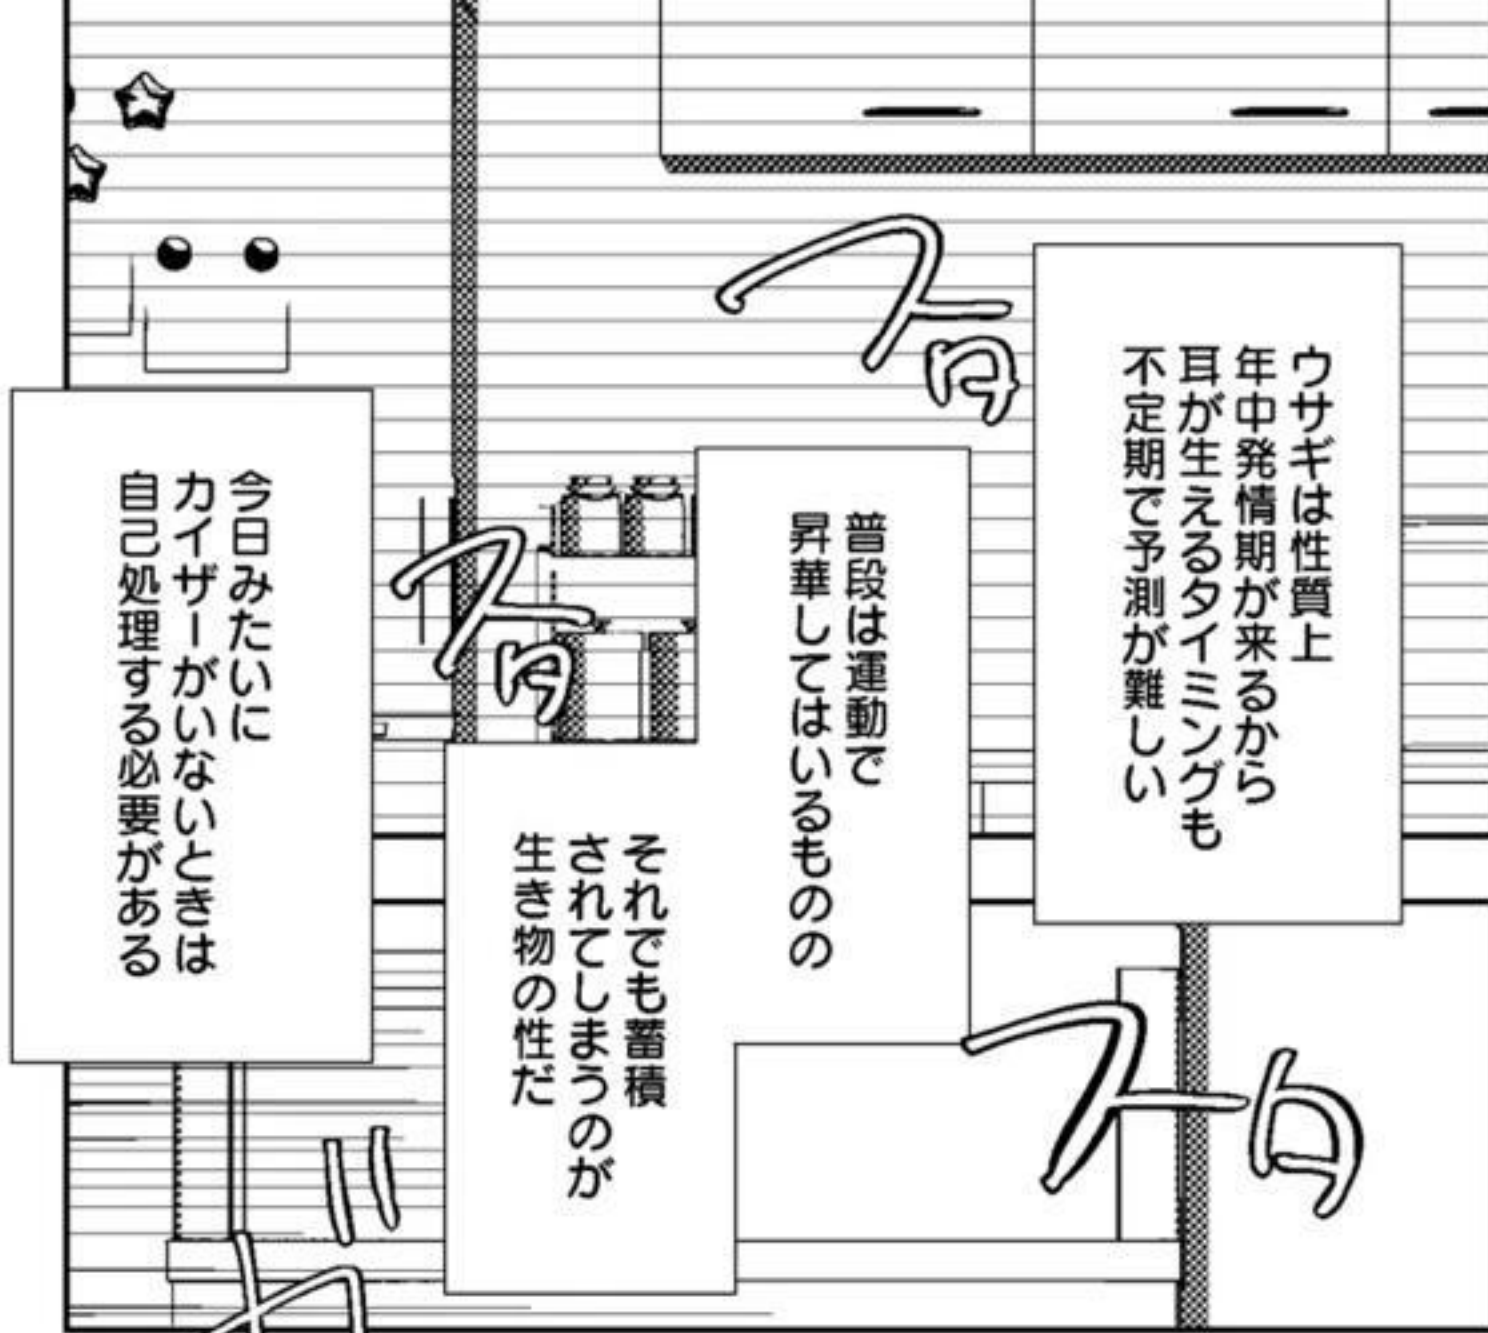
ウサギは性質上
年中発情期が来るから
耳が生えるタイミングも
不定期で予測が難しい

スゥ

普段は運動で
昇華してはいるものの

スゥ

それでも蓄積
されてしまうのが
生き物の性だ

今日みたいに
カイザーがいないときは
自己処理する必要がある

スゥ